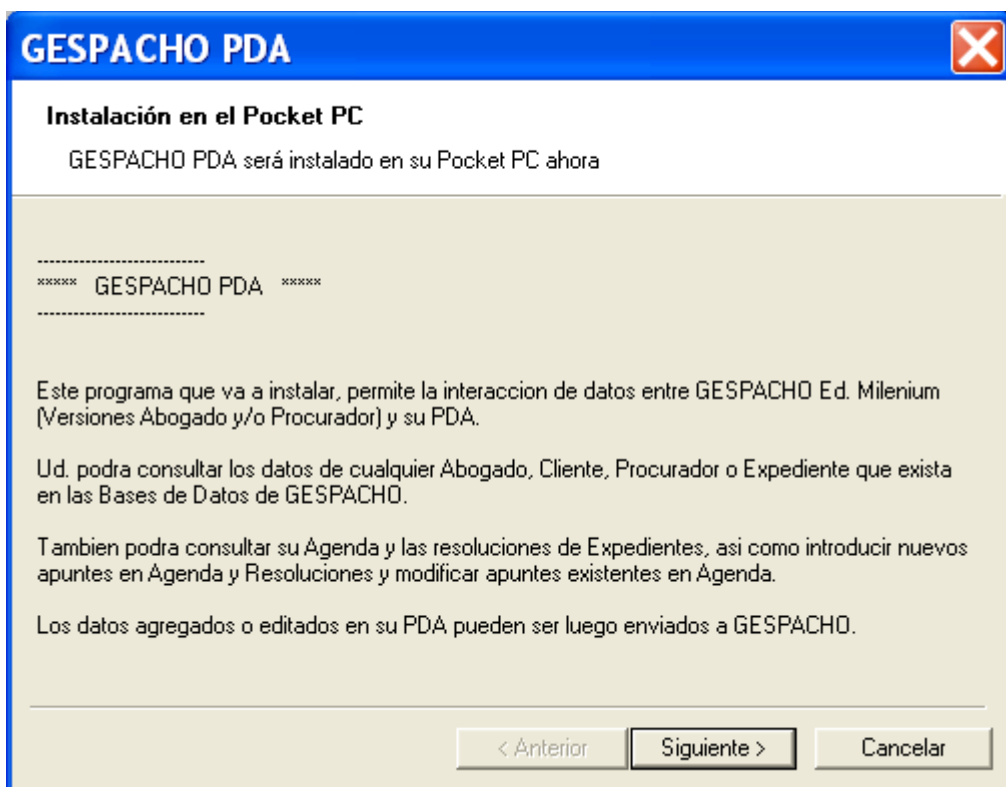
GESPACHO PDA

Instalación en el Pocket PC

GESPACHO PDA será instalado en su Pocket PC ahora

----------------------------
***** GESPACHO PDA *****
----------------------------

Este programa que va a instalar, permite la interaccion de datos entre GESPACHO Ed. Milenium (Versiones Abogado y/o Procurador) y su PDA.

Ud. podra consultar los datos de cualquier Abogado, Cliente, Procurador o Expediente que exista en las Bases de Datos de GESPACHO.

Tambien podra consultar su Agenda y las resoluciones de Expedientes, asi como introducir nuevos apuntes en Agenda y Resoluciones y modificar apuntes existentes en Agenda.

Los datos agregados o editados en su PDA pueden ser luego enviados a GESPACHO.

< Anterior Siguiente > Cancelar